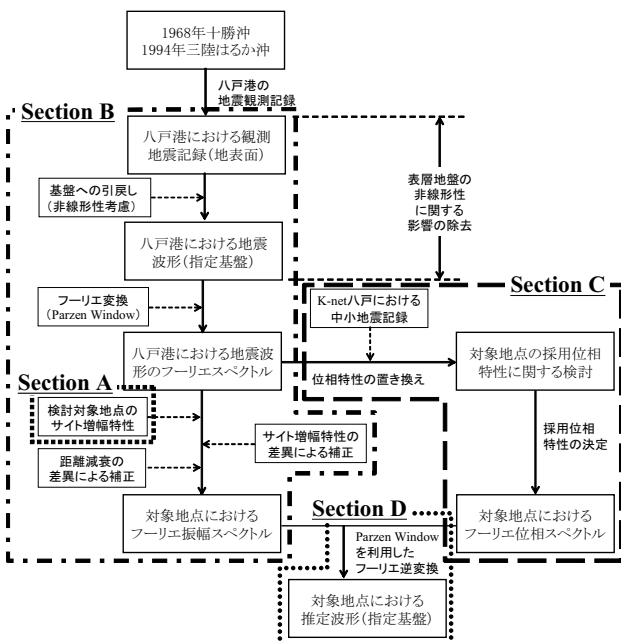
1968年十勝沖
1994年三陸はるか沖

八戸港の
地震観測記録

Section B

八戸港における観測
地震記録（地表面）

表層地盤の
非線形性
に関する
影響の除去

基盤への引戻し
（非線形性考慮）

八戸港における地震
波形（指定基盤）

Section C

フーリエ変換
（Parzen Window）

K-net八戸における
中小地震記録

八戸港における地震波
形のフーリエスペクトル

位相特性の置き換え

対象地点の採用位相
特性に関する検討

Section A

検討対象地点の
サイト増幅特性

サイト増幅特性の
差異による補正

採用位相
特性の決定

距離減衰の
差異による補正

Section D

対象地点における
フーリエ振幅スペクトル

Parzen Window
を利用した
フーリエ逆変換

対象地点における
フーリエ位相スペクトル

対象地点における
推定波形（指定基盤）